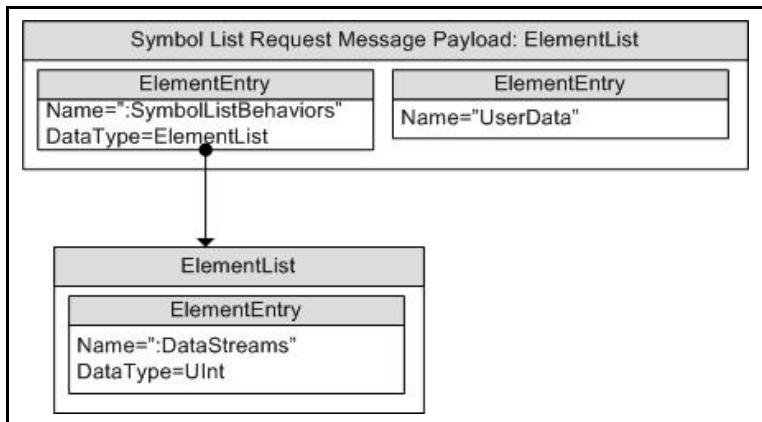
Symbol List Request Message Payload: ElementList

ElementEntry
Name=":SymbolListBehaviors"
DataType=ElementList

ElementEntry
Name="UserData"

ElementList

ElementEntry
Name=":DataStreams"
DataType=UInt